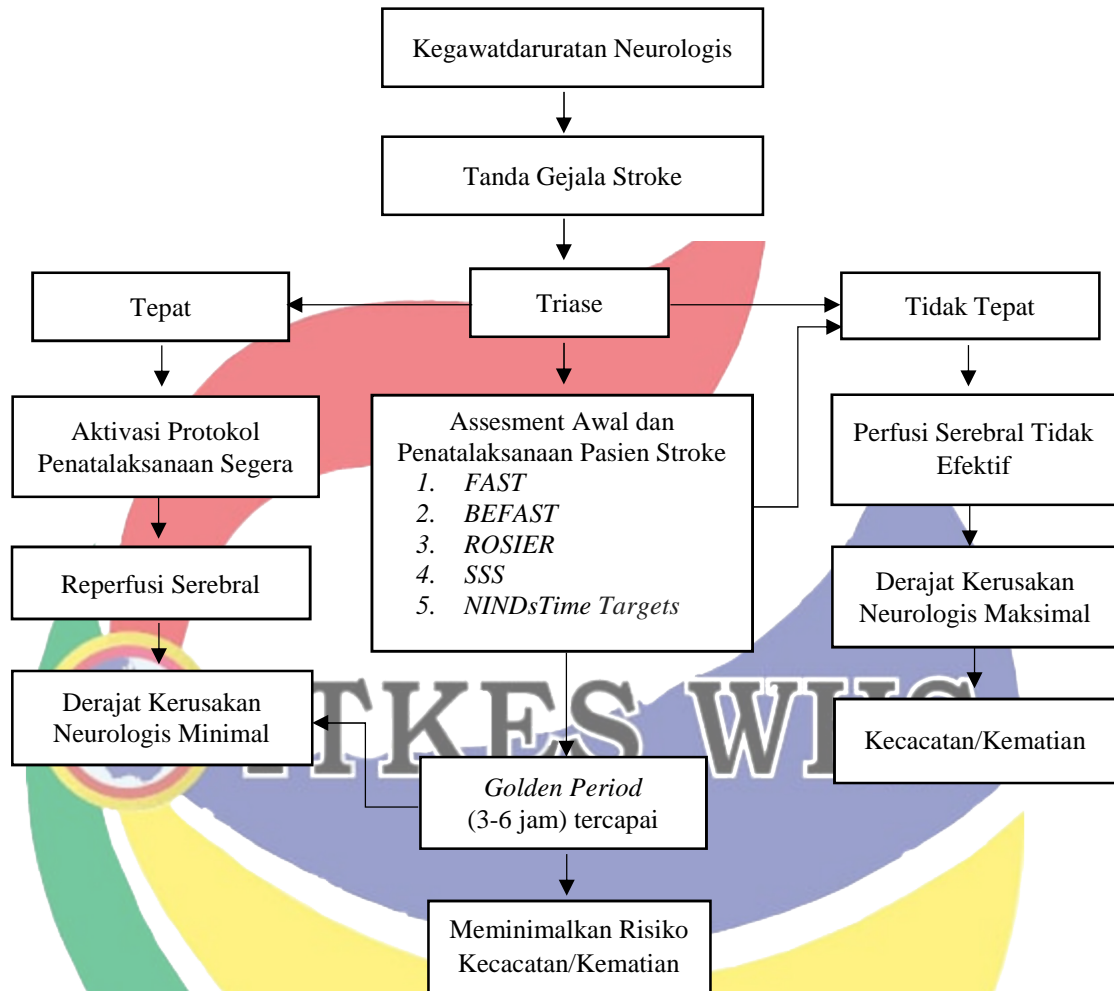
Kegawatdaruratan Neurologis

Tanda Gejala Stroke

Triase

Tepat

Tidak Tepat

Aktivasi Protokol Penatalaksanaan Segera

Assesment Awal dan Penatalaksanaan Pasien Stroke
1. FAST
2. BEFAST
3. ROSIER
4. SSS
5. NINDsTime Targets

Perfusi Serebral Tidak Efektif

Reperfusi Serebral

Derajat Kerusakan Neurologis Maksimal

Derajat Kerusakan Neurologis Minimal

Kecacatan/Kematian

Golden Period (3-6 jam) tercapai

Meminimalkan Risiko Kecacatan/Kematian

ITKES WHS